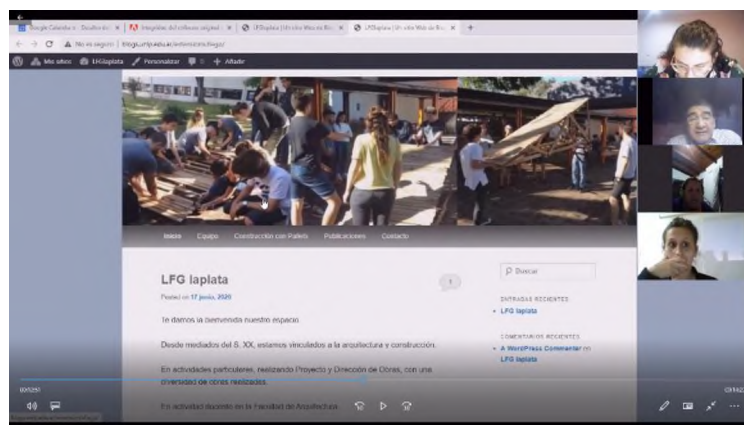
Google Calendar - Resultado | Integrales del software original | LFGlaplata | Un sitio Web de Blo | LFGlaplata | Un sitio Web de Blo

No es seguro | blogs.unlp.edu.ar/extensionlfg/

Mis sitios | LFGlaplata | Personalizar | 0 | + Añadir

Inicio | Equipo | Construcción con Pallets | Publicaciones | Contacto

LFG laplata

Posted on 17 junio, 2020

1

Te damos la bienvenida nuestro espacio.

Desde mediados del S. XX, estamos vinculados a la arquitectura y construcción.

En actividades particulares, realizando Proyecto y Dirección de Obras, con una diversidad de obras realizadas.

En actividad docente en la Facultad de Arquitectura

Buscar

ENTRADAS RECIENTES

LFG laplata

COMENTARIOS RECIENTES

A WordPress Commenter en LFG laplata

00:52